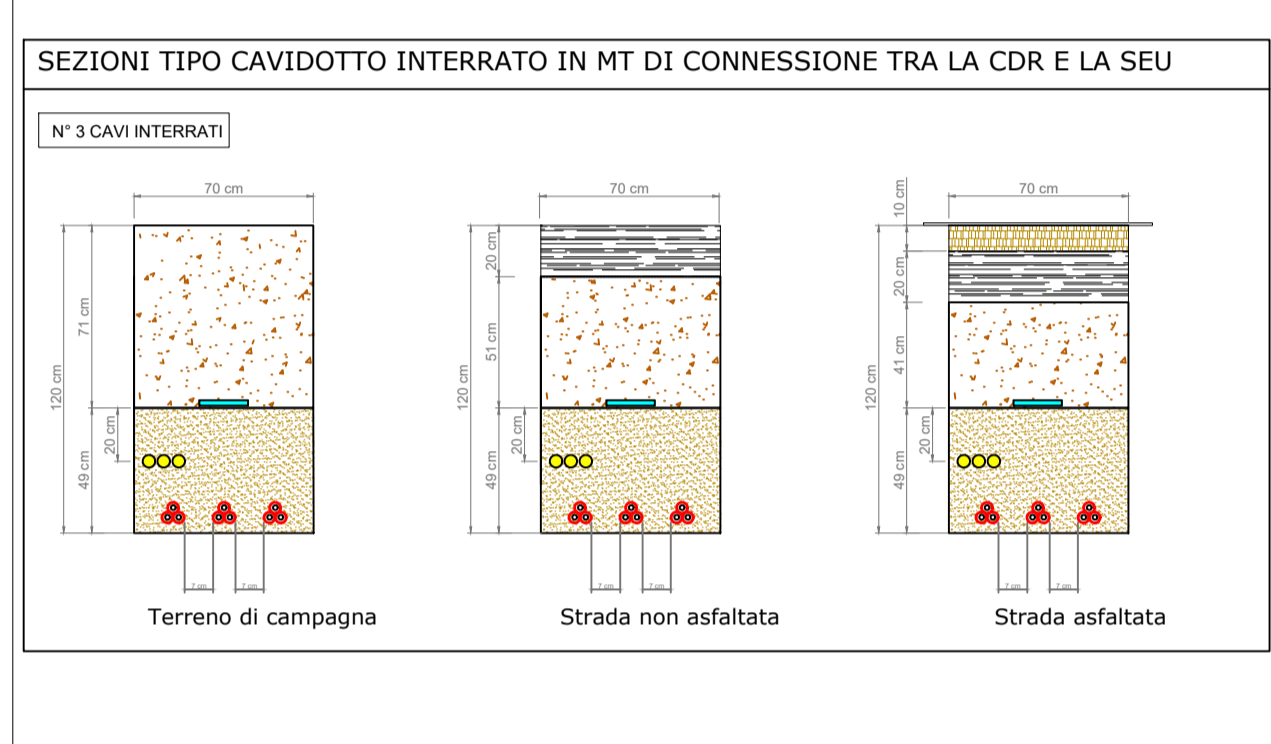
SEZIONI TIPO CAVIDOTTO INTERRATO IN MT DI CONNESSIONE TRA LA CDR E LA SEU

N° 3 CAVI INTERRATI

70 cm
120 cm
71 cm
49 cm
20 cm
7 cm
7 cm
Terreno di campagna

70 cm
120 cm
20 cm
51 cm
49 cm
20 cm
7 cm
7 cm
Strada non asfaltata

70 cm
10 cm
120 cm
20 cm
41 cm
49 cm
20 cm
7 cm
7 cm
Strada asfaltata